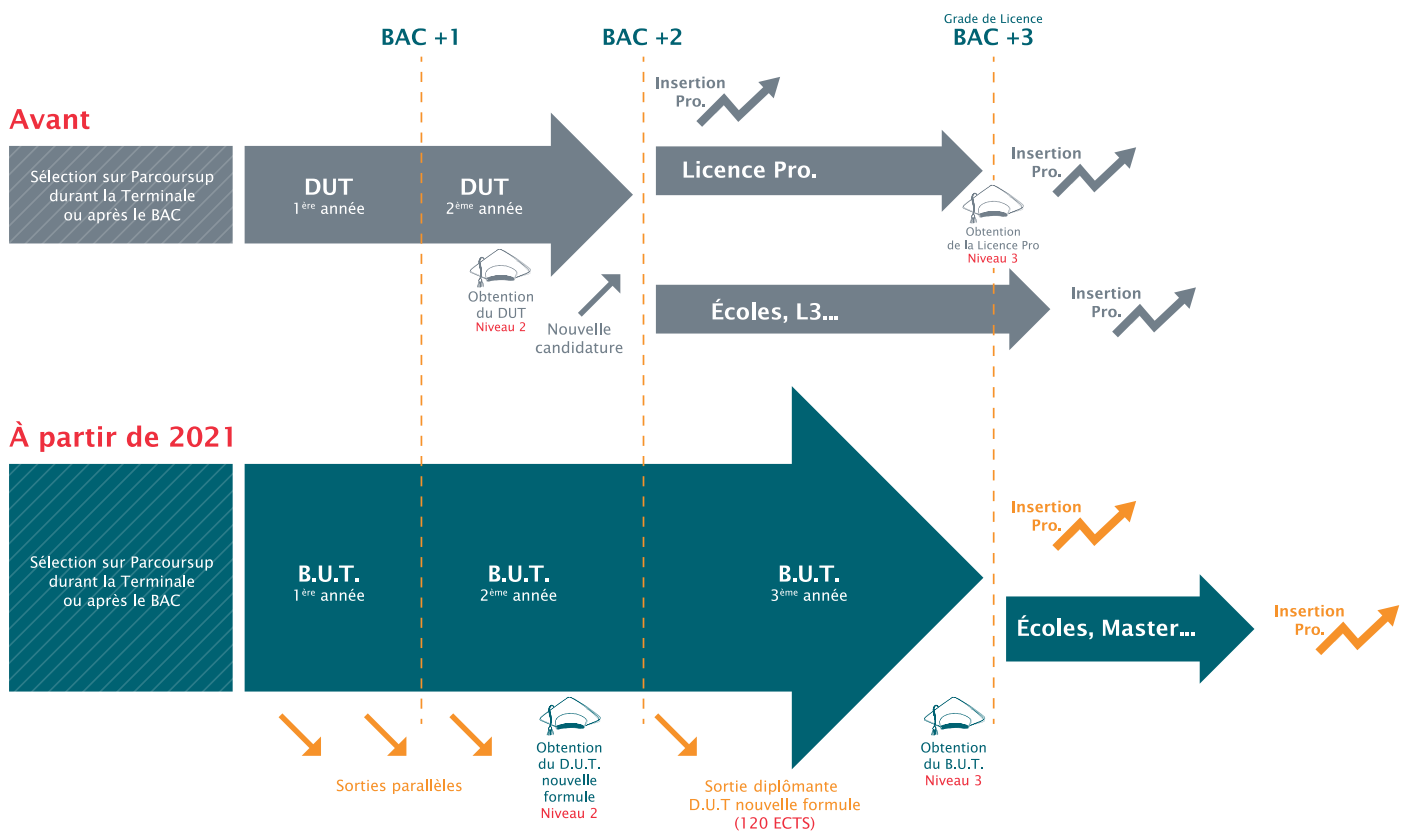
BAC +1

BAC +2

Grade de Licence
BAC +3

Avant

Insertion Pro.

Sélection sur Parcoursup durant la Terminale ou après le BAC

DUT
1$^{ère}$ année

DUT
2$^{ème}$ année

Licence Pro.

Insertion Pro.

Obtention de la Licence Pro
Niveau 3

Obtention du DUT
Niveau 2

Nouvelle candidature

Écoles, L3...

Insertion Pro.

À partir de 2021

Sélection sur Parcoursup durant la Terminale ou après le BAC

B.U.T.
1$^{ère}$ année

B.U.T.
2$^{ème}$ année

B.U.T.
3$^{ème}$ année

Insertion Pro.

Écoles, Master...

Insertion Pro.

Sorties parallèles

Obtention du D.U.T. nouvelle formule
Niveau 2

Sortie diplômante D.U.T nouvelle formule (120 ECTS)

Obtention du B.U.T.
Niveau 3